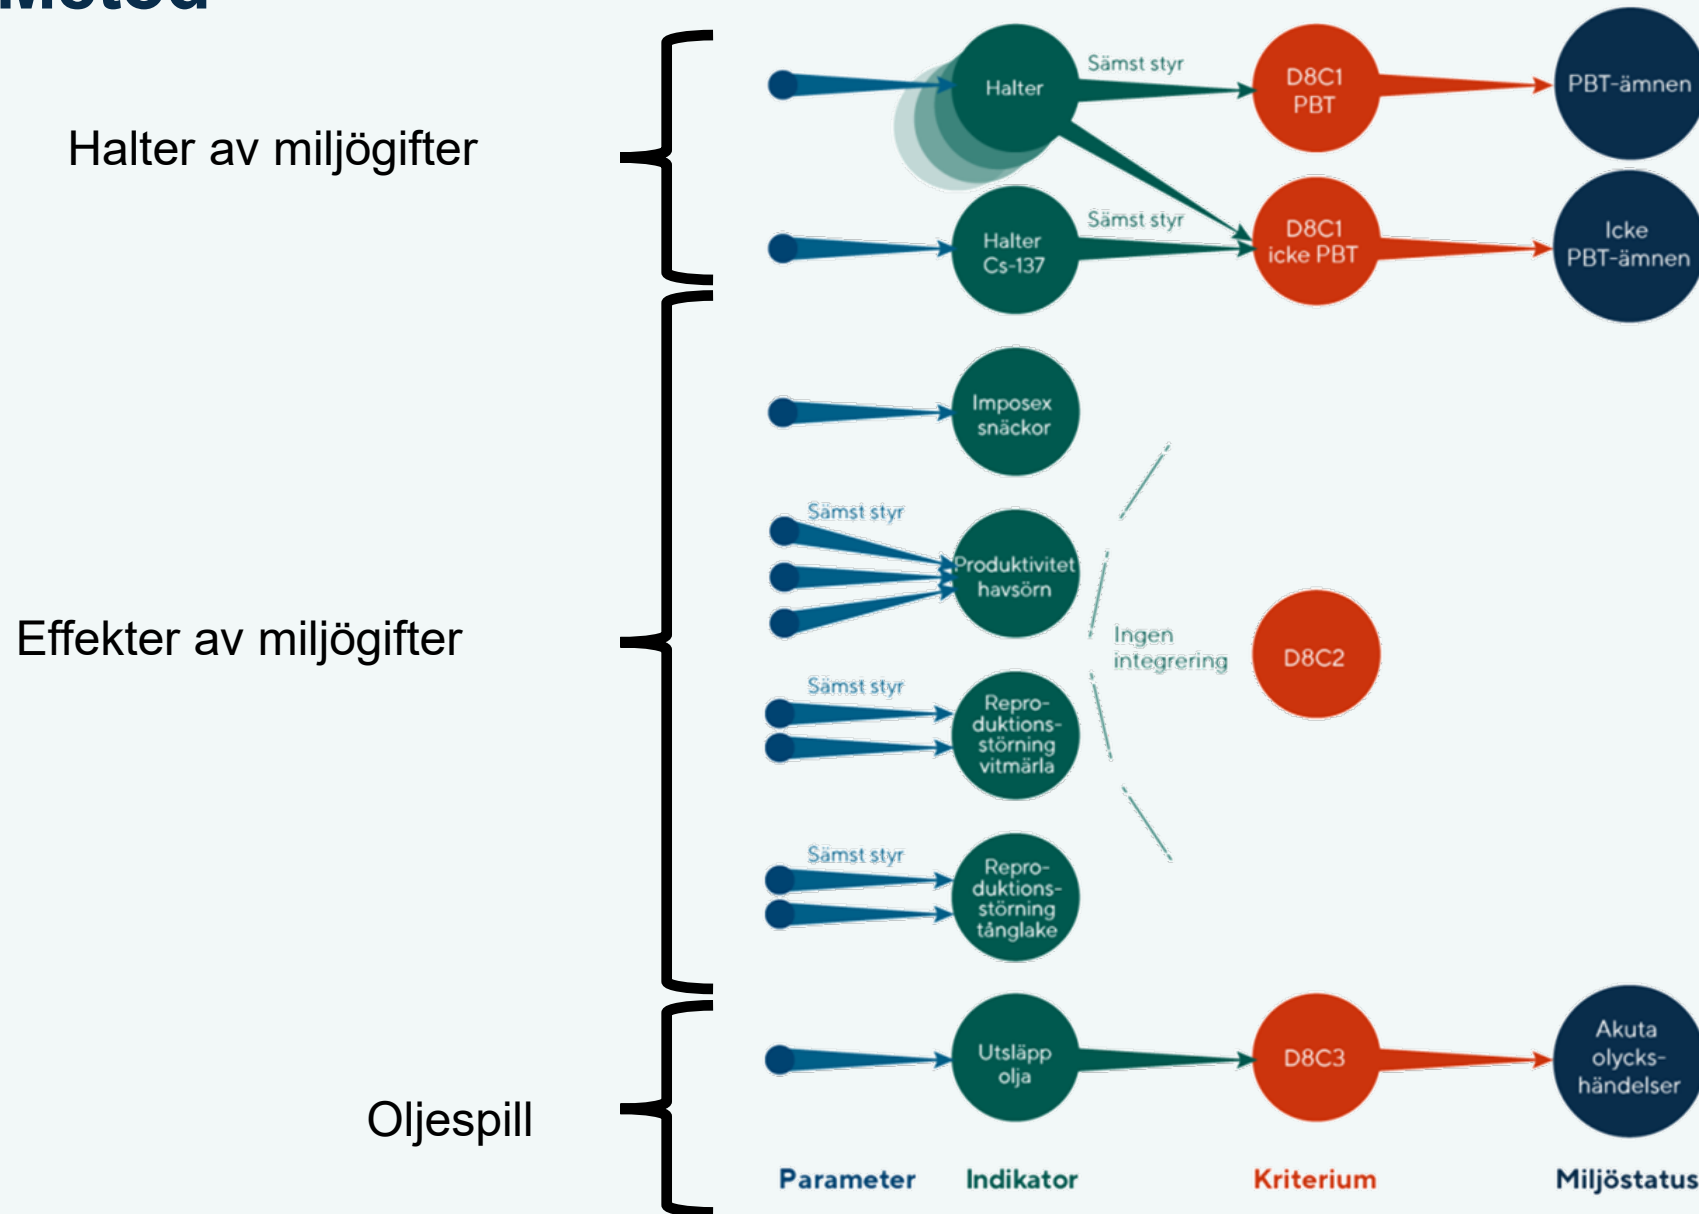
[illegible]

Halter av miljögifter

Effekter av miljögifter

Oljespill

Halter

Sämst styr

D8C1 PBT

PBT-ämnen

Sämst styr

Halter Cs-137

D8C1 icke PBT

Icke PBT-ämnen

Imposex snäckor

Sämst styr

Produktivitet havsörn

Ingen integrering

D8C2

Sämst styr

Repro-duktions-störning vitmärla

Sämst styr

Repro-duktions-störning tånglake

Utsläpp olja

D8C3

Akuta olycks-händelser

Parameter

Indikator

Kriterium

Miljöstatus